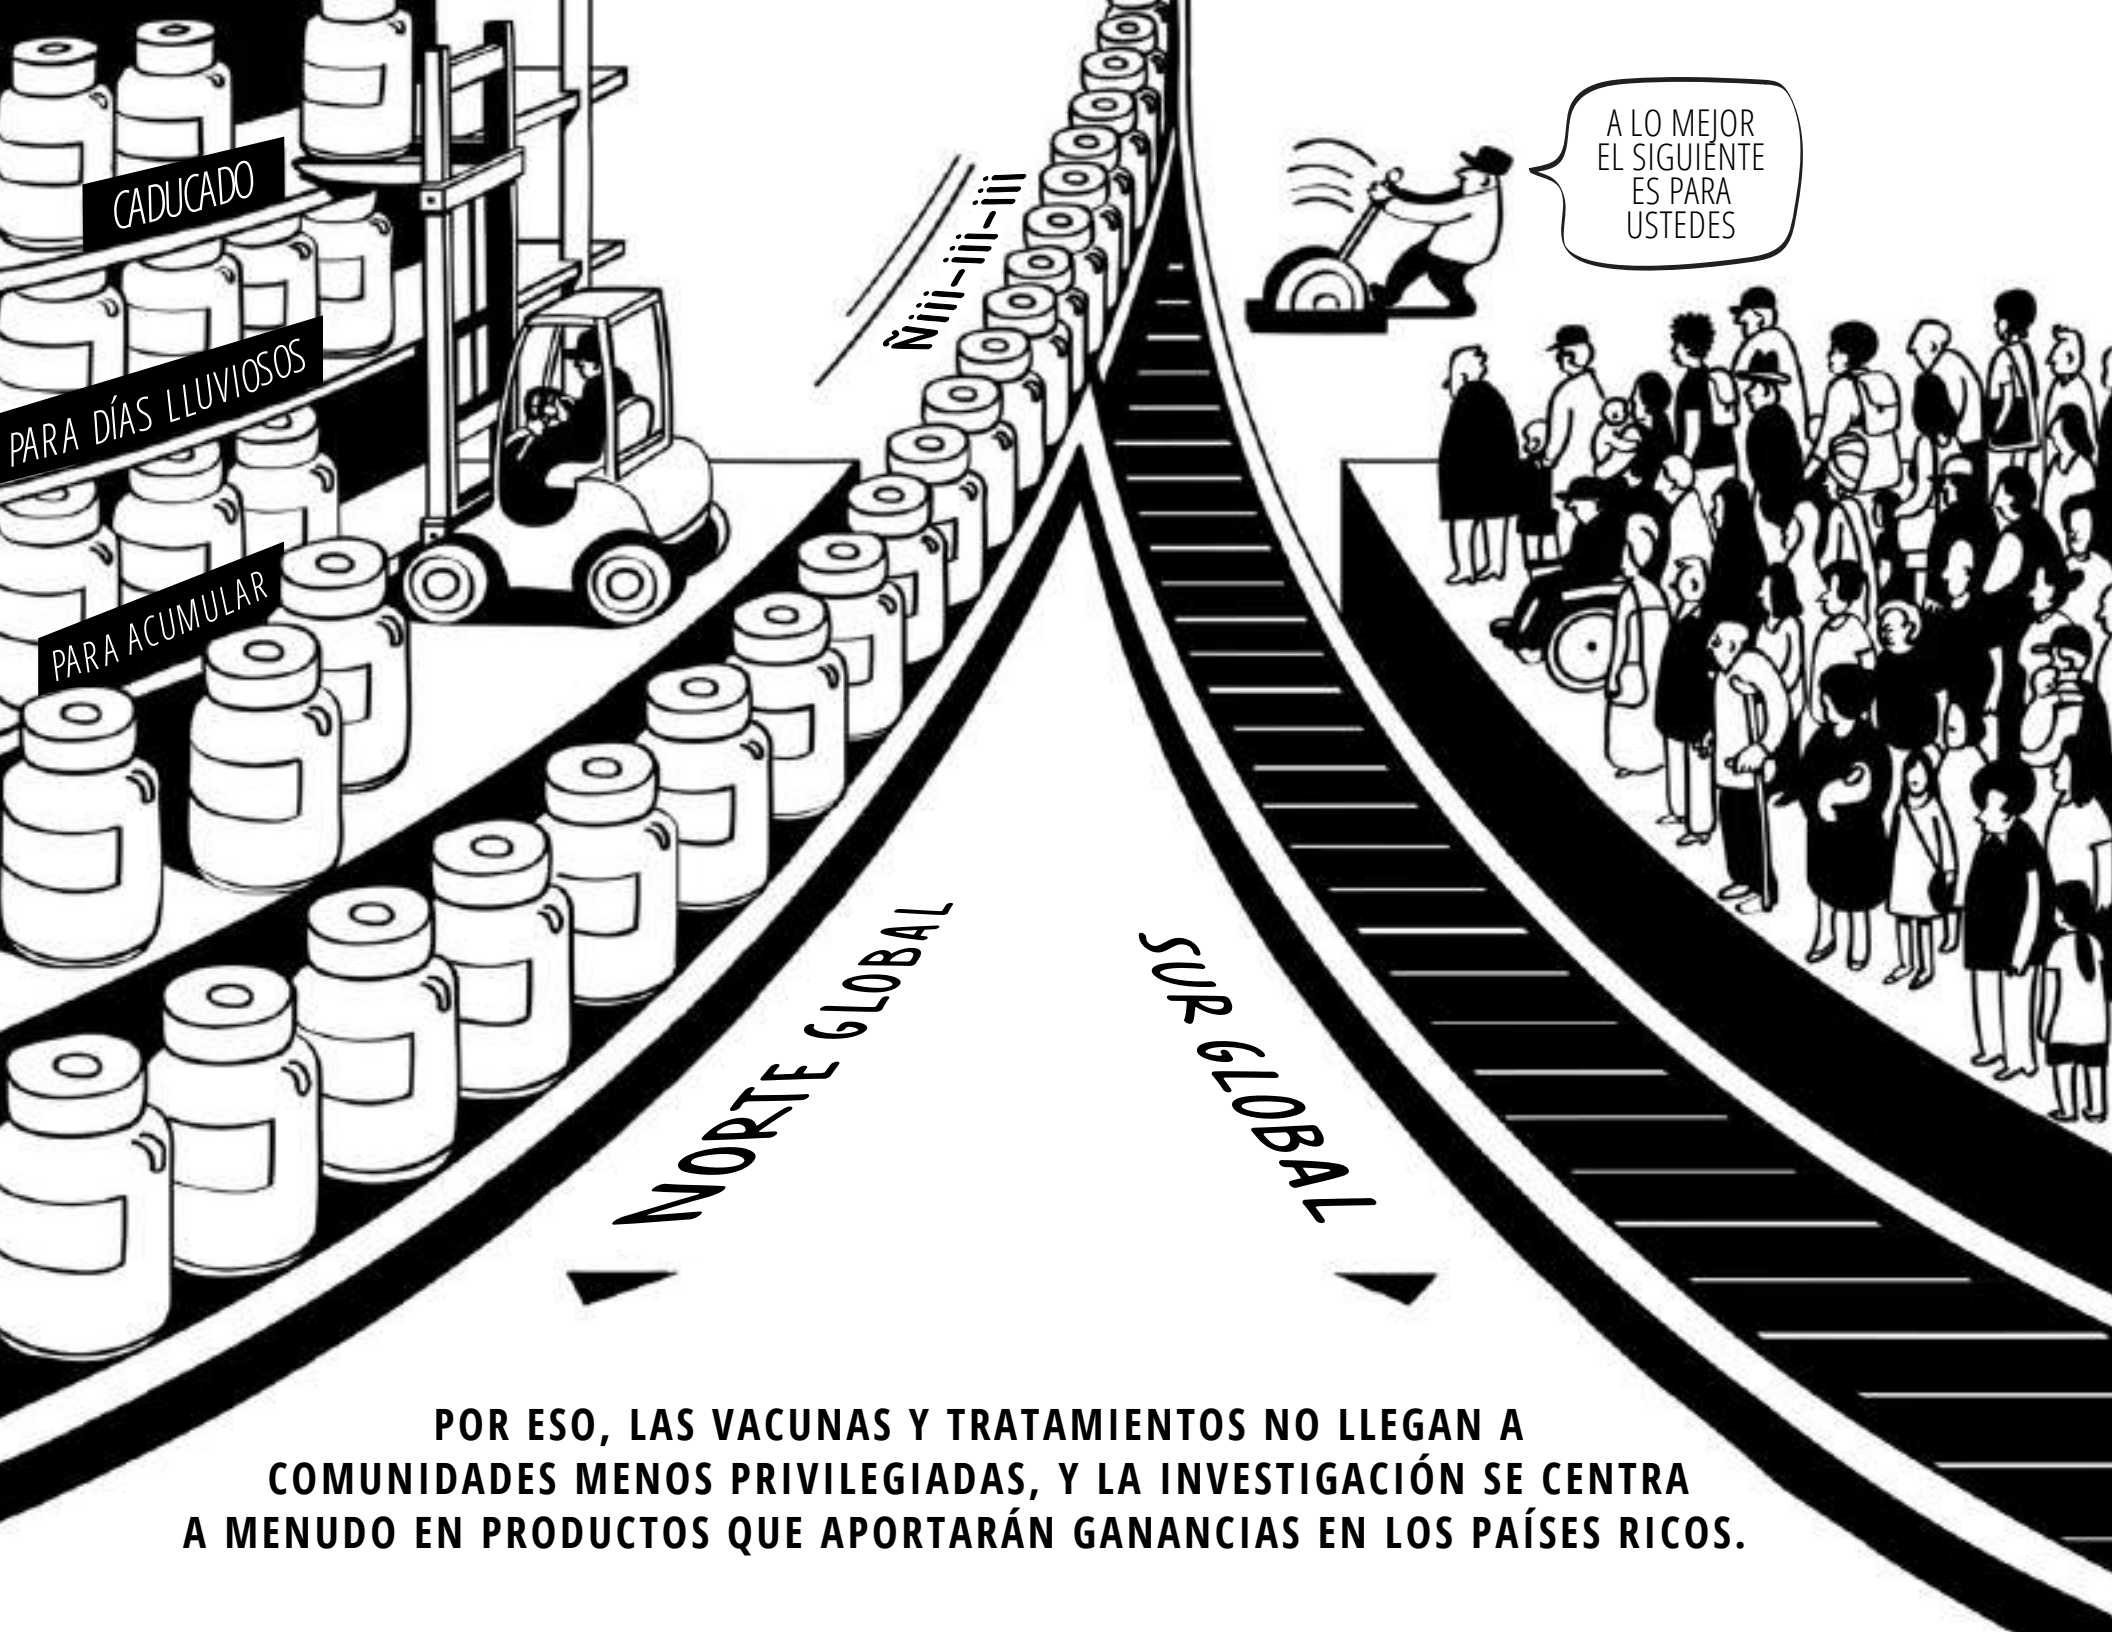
CADUCADO

PARA DÍAS LLUVIOSOS

PARA ACUMULAR

ÑIII–III–III

A LO MEJOR EL SIGUIENTE ES PARA USTEDES

NORTE GLOBAL

SUR GLOBAL

POR ESO, LAS VACUNAS Y TRATAMIENTOS NO LLEGAN A COMUNIDADES MENOS PRIVILEGIADAS, Y LA INVESTIGACIÓN SE CENTRA A MENUDO EN PRODUCTOS QUE APORTARÁN GANANCIAS EN LOS PAÍSES RICOS.